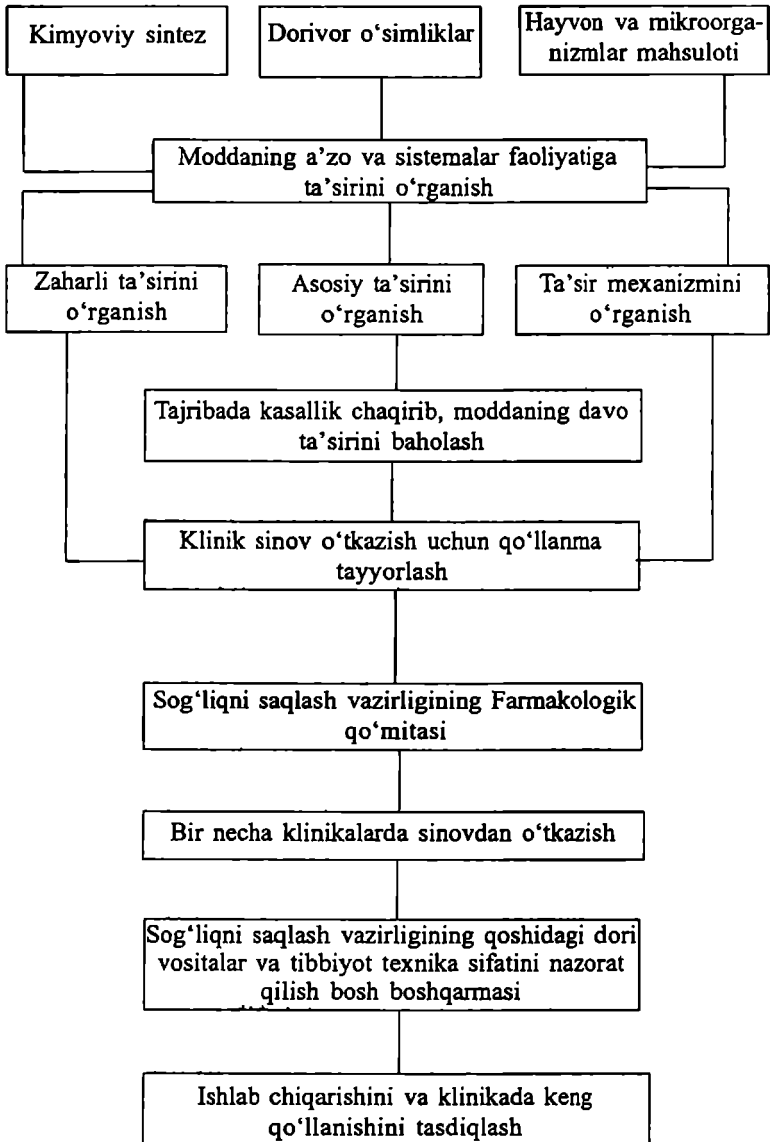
Kimyoviy sintez

Dorivor o‘simliklar

Hayvon va mikroorganizmlar mahsuloti

Moddaning a’zo va sistemalar faoliyatiga ta’sirini o‘rganish

Zaharli ta’sirini o‘rganish

Asosiy ta’sirini o‘rganish

Ta’sir mexanizmini o‘rganish

Tajribada kasallik chaqirib, moddaning davo ta’sirini baholash

Klinik sinov o‘tkazish uchun qo‘llanma tayyorlash

Sog‘liqni saqlash vazirligining Farmakologik qo‘mitasi

Bir necha klinikalarda sinovdan o‘tkazish

Sog‘liqni saqlash vazirligining qoshidagi dori vositalar va tibbiyot texnika sifatini nazorat qilish bosh boshqarmasi

Ishlab chiqarishini va klinikada keng qo‘llanishini tasdiqlash